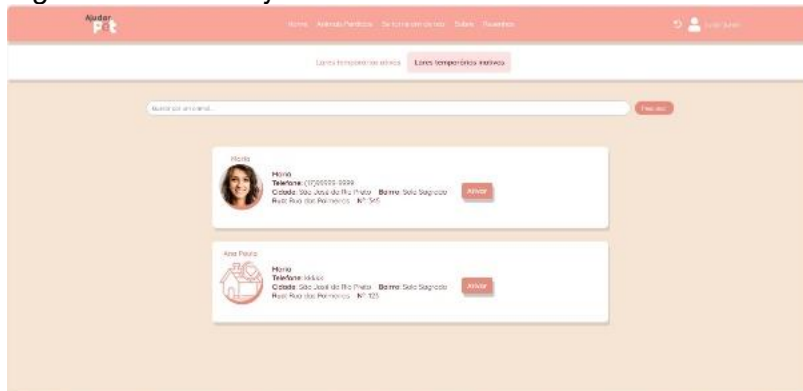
Ajudar Pet

Home Animais Perdidos Se torne um lar temporário Sobre Doações

Lucas Souza

Lares temporários ativos Lares temporários inativos

Buscar por um animal...

Pesquisar

Maria

Maria
Telefone: (17)99999-9999
Cidade: São José do Rio Preto Bairro: Solo Sagrado
Rua: Rua das Palmeiras Nº: 345

Ativar

Ana Paula

Maria
Telefone: kkkkkk
Cidade: São José do Rio Preto Bairro: Solo Sagrado
Rua: Rua das Palmeiras Nº: 123

Ativar